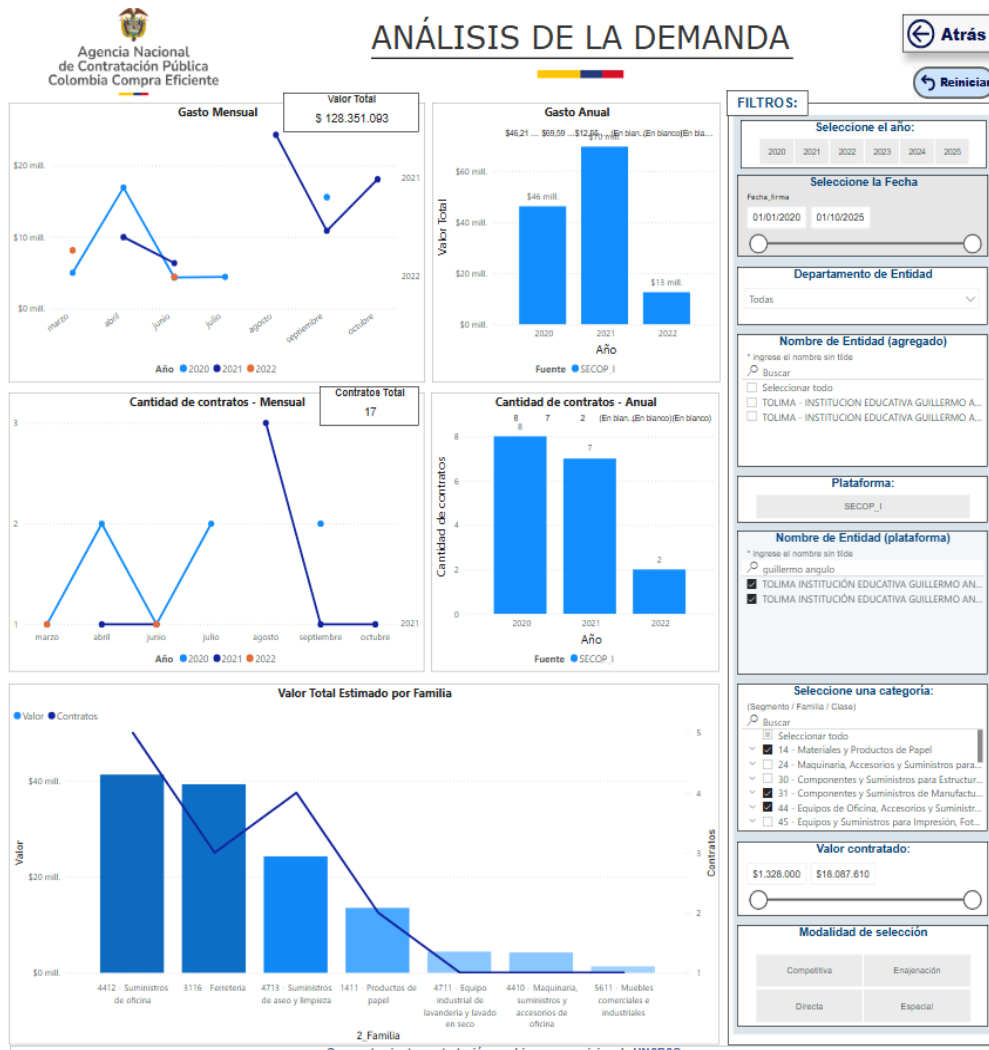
Agencia Nacional de Contratación Pública Colombia Compra Eficiente

ANÁLISIS DE LA DEMANDA

Atrás

Reiniciar

FILTROS:

Gasto Mensual

Valor Total
$ 128.351.093

$20 mill.
$10 mill.
$0 mill.
2021
2022
marzo abril junio julio agosto septiembre octubre
Año 2020 2021 2022

Gasto Anual

$46,21 ... $69,59 ... $12,55 ... (En blan... (En blanco) (En bla...
$70 mill.
$60 mill.
$46 mill.
$40 mill.
$20 mill.
$13 mill.
$0 mill.
Valor Total
2020 2021 2022
Año
Fuente SECOP I

Seleccione el año:
2020 2021 2022 2023 2024 2025

Seleccione la Fecha
Fecha_firma
01/01/2020 01/10/2025

Departamento de Entidad
Todas

Nombre de Entidad (agregado)
* ingrese el nombre sin tilde
Buscar
Seleccionar todo
TOLIMA - INSTITUCION EDUCATIVA GUILLERMO A...
TOLIMA - INSTITUCION EDUCATIVA GUILLERMO A...

Cantidad de contratos - Mensual

Contratos Total
17

3
2
1
2021
marzo abril junio julio agosto septiembre octubre
Año 2020 2021 2022

Cantidad de contratos - Anual

8 7 2 (En blan... (En blanco) (En blanco)
8
8
6
7
4
2
2
0
Cantidad de contratos
2020 2021 2022
Año
Fuente SECOP I

Plataforma:
SECOP_I

Nombre de Entidad (plataforma)
* ingrese el nombre sin tilde
guillermo angulo
TOLIMA INSTITUCIÓN EDUCATIVA GUILLERMO AN...
TOLIMA INSTITUCIÓN EDUCATIVA GUILLERMO AN...

Valor Total Estimado por Familia

Valor Contratos
$40 mill.
$20 mill.
$0 mill.
Valor
5
4
3
2
1
Contratos
4412 · Suministros de oficina
3116 · Ferretería
4713 · Suministros de aseo y limpieza
1411 · Productos de papel
4711 · Equipo industrial de lavandería y lavado en seco
4410 · Maquinaria, suministros y accesorios de oficina
5611 · Muebles comerciales e industriales
2_Familia

Seleccione una categoría:
(Segmento / Familia / Clase)
Buscar
Seleccionar todo
14 - Materiales y Productos de Papel
24 - Maquinaria, Accesorios y Suministros para...
30 - Componentes y Suministros para Estructur...
31 - Componentes y Suministros de Manufactu...
44 - Equipos de Oficina, Accesorios y Suministr...
45 - Equipos y Suministros para Impresión, Fot...

Valor contratado:
$1.328.000 $18.087.610

Modalidad de selección
Competitiva Enajenación
Directa Especial